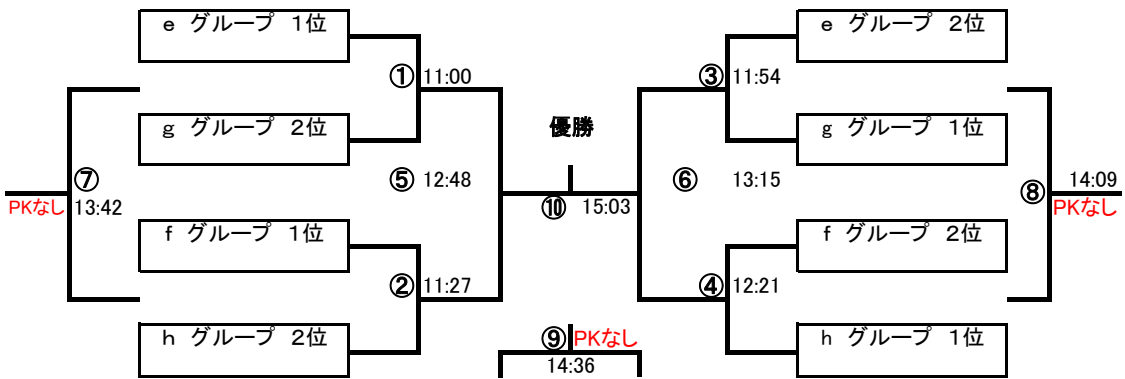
e グループ 1位

① 11:00

g グループ 2位

⑦
PKなし 13:42

⑤ 12:48

f グループ 1位

② 11:27

h グループ 2位

優勝

⑩ 15:03

⑨ PKなし
14:36

e グループ 2位

③ 11:54

g グループ 1位

⑥ 13:15

f グループ 2位

④ 12:21

h グループ 1位

14:09
⑧
PKなし